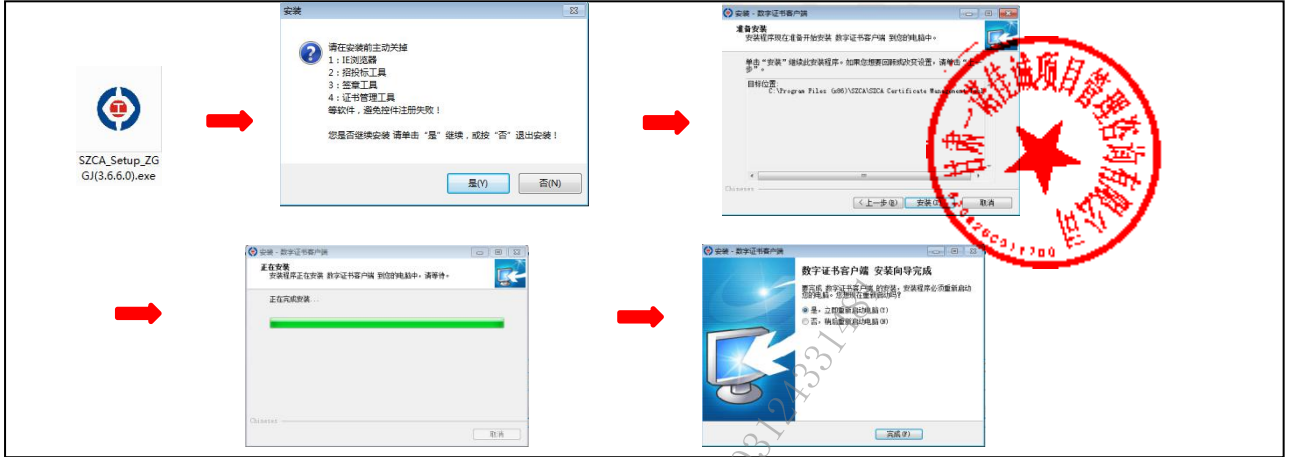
SZCA_Setup_ZGGJ(3.6.6.0).exe

安装

请在安装前主动关掉
1：IE浏览器
2：招投标工具
3：签章工具
4：证书管理工具
等软件，避免控件注册失败！

您是否继续安装 请单击"是"继续，或按"否"退出安装！

是(Y) 否(N)

安装 - 数字证书客户端

准备安装
安装程序现在准备开始安装 数字证书客户端 到您的电脑中。

单击"安装"继续此安装程序。如果您想要回顾或改变设置，请单击"上一步"。

目标位置：
C:\Program Files (x86)\SZCA\SZCA Certificate Management

Chinese

< 上一步(B) 安装(I)

甘肃一诚佳通项目管理咨询有限公司

安装 - 数字证书客户端

正在安装
安装程序正在安装 数字证书客户端 到您的电脑中，请等待。

正在完成安装...

Chinese

取消

安装 - 数字证书客户端

数字证书客户端 安装向导完成

要完成 数字证书客户端 的安装，安装程序必须重新启动您的电脑。您想现在重新启动吗？

是，立即重新启动电脑(Y)
否，稍后重新启动电脑(N)

完成(F)

331243311